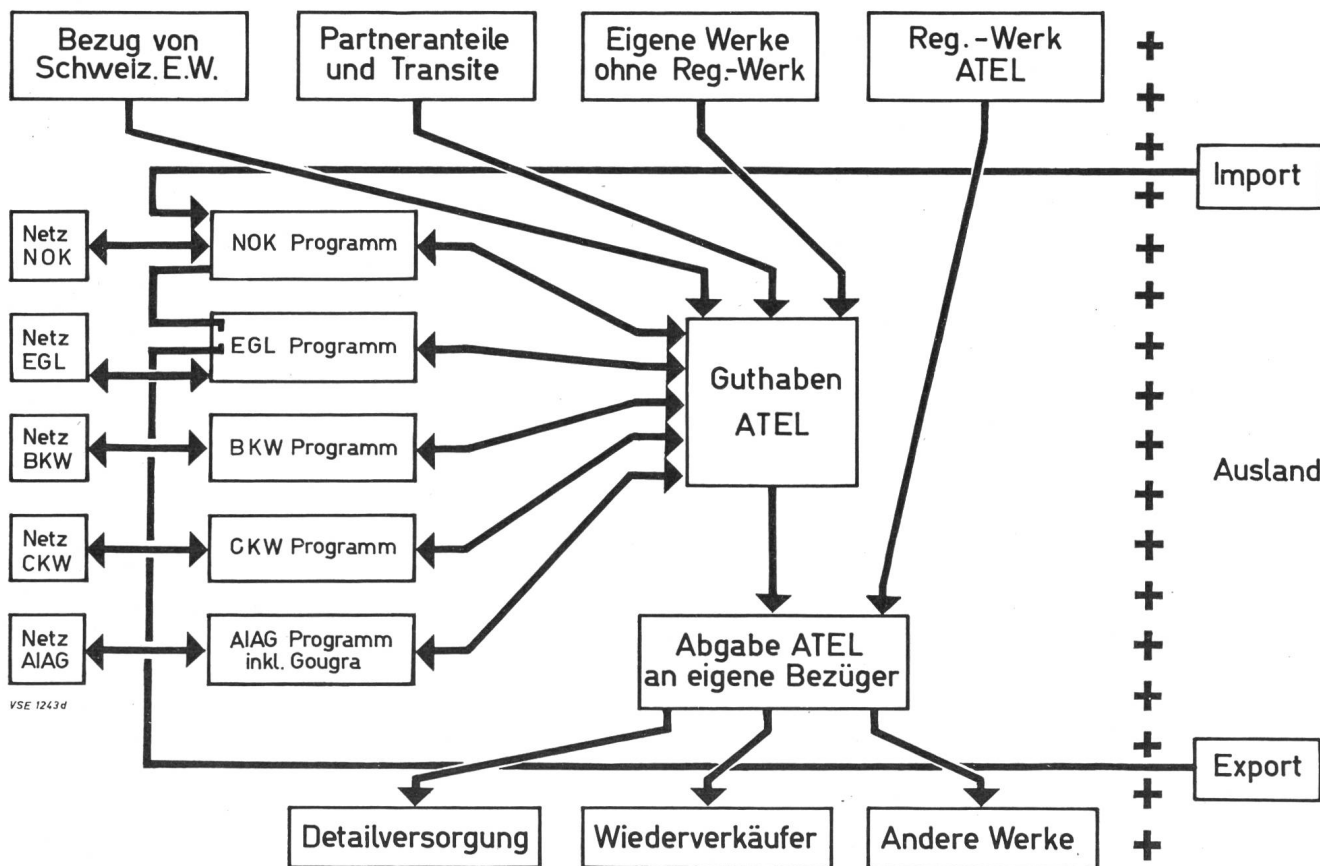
Bezug von Schweiz. E.W.

Partneranteile und Transite

Eigene Werke ohne Reg.-Werk

Reg.-Werk ATEL

Import

Netz NOK

NOK Programm

Netz EGL

EGL Programm

Guthaben ATEL

Netz BKW

BKW Programm

Ausland

Netz CKW

CKW Programm

Netz AIAG

AIAG Programm inkl. Gougra

Abgabe ATEL an eigene Bezüger

VSE 1243d

Export

Detailversorgung

Wiederverkäufer

Andere Werke